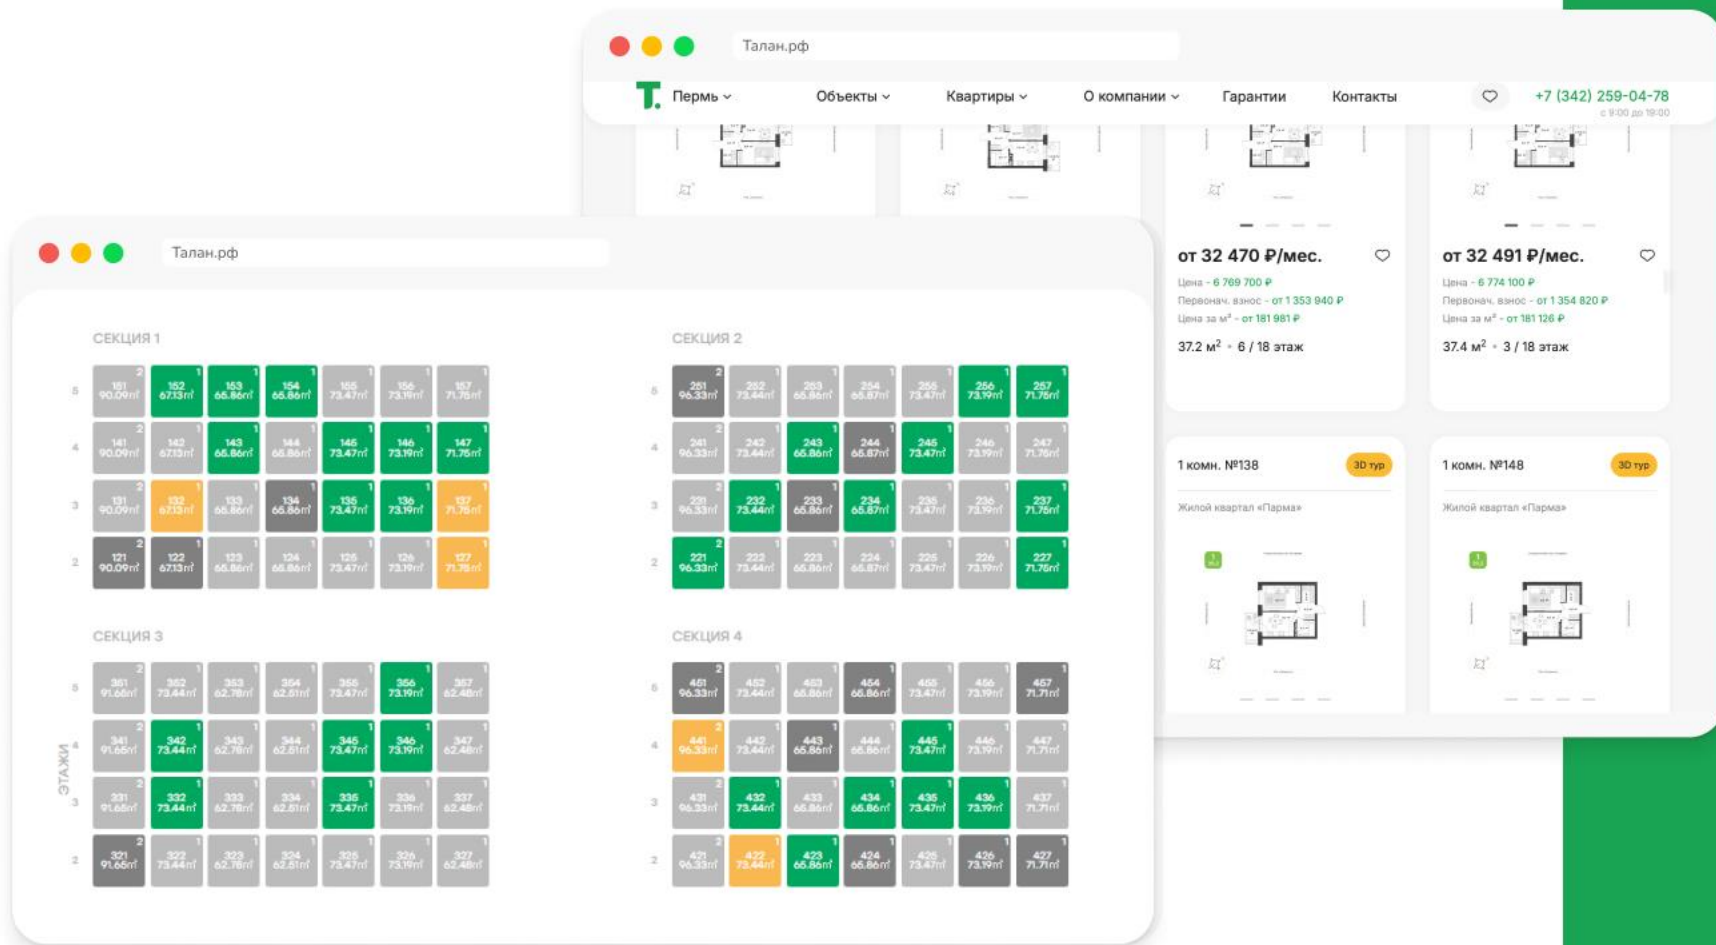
Талан.рф

Пермь Объекты Квартиры О компании Гарантии Контакты +7 (342) 259-04-78
с 9:00 до 19:00

от 32 470 ₽/мес.
Цена - 6 769 700 ₽
Первонач. взнос - от 1 353 940 ₽
Цена за м² - от 181 981 ₽
37.2 м² • 6 / 18 этаж

от 32 491 ₽/мес.
Цена - 6 774 100 ₽
Первонач. взнос - от 1 354 820 ₽
Цена за м² - от 181 126 ₽
37.4 м² • 3 / 18 этаж

1 комн. №138 3D тур
Жилой квартал «Парма»

1 комн. №148 3D тур
Жилой квартал «Парма»

Талан.рф

СЕКЦИЯ 1

| | | | | | | | |
|---|---|---|---|---|---|---|---|
| 5 | 151 90.09m² | 152 67.13m² | 153 66.86m² | 154 66.86m² | 155 73.47m² | 156 73.19m² | 157 71.76m² |
| 4 | 141 90.09m² | 142 67.13m² | 143 66.86m² | 144 66.86m² | 145 73.47m² | 146 73.19m² | 147 71.76m² |
| 3 | 131 90.09m² | 132 67.13m² | 133 66.86m² | 134 66.86m² | 135 73.47m² | 136 73.19m² | 137 71.76m² |
| 2 | 121 90.09m² | 122 67.13m² | 123 66.86m² | 124 66.86m² | 125 73.47m² | 126 73.19m² | 127 71.76m² |

СЕКЦИЯ 2

| | | | | | | | |
|---|---|---|---|---|---|---|---|
| 5 | 251 96.33m² | 252 73.44m² | 253 66.86m² | 254 66.87m² | 255 73.47m² | 256 73.19m² | 257 71.76m² |
| 4 | 241 96.33m² | 242 73.44m² | 243 66.86m² | 244 66.87m² | 245 73.47m² | 246 73.19m² | 247 71.76m² |
| 3 | 231 96.33m² | 232 73.44m² | 233 66.86m² | 234 66.87m² | 235 73.47m² | 236 73.19m² | 237 71.76m² |
| 2 | 221 96.33m² | 222 73.44m² | 223 66.86m² | 224 66.87m² | 225 73.47m² | 226 73.19m² | 227 71.76m² |

СЕКЦИЯ 3

ЭТАЖИ

| | | | | | | | |
|---|---|---|---|---|---|---|---|
| 5 | 351 91.66m² | 352 73.44m² | 353 62.78m² | 354 62.51m² | 355 73.47m² | 356 73.19m² | 357 62.48m² |
| 4 | 341 91.66m² | 342 73.44m² | 343 62.78m² | 344 62.51m² | 345 73.47m² | 346 73.19m² | 347 62.48m² |
| 3 | 331 91.66m² | 332 73.44m² | 333 62.78m² | 334 62.51m² | 335 73.47m² | 336 73.19m² | 337 62.48m² |
| 2 | 321 91.66m² | 322 73.44m² | 323 62.78m² | 324 62.51m² | 325 73.47m² | 326 73.19m² | 327 62.48m² |

СЕКЦИЯ 4

| | | | | | | | |
|---|---|---|---|---|---|---|---|
| 5 | 451 96.33m² | 452 73.44m² | 453 66.86m² | 454 66.86m² | 455 73.47m² | 456 73.19m² | 457 71.71m² |
| 4 | 441 96.33m² | 442 73.44m² | 443 66.86m² | 444 66.86m² | 445 73.47m² | 446 73.19m² | 447 71.71m² |
| 3 | 431 96.33m² | 432 73.44m² | 433 66.86m² | 434 66.86m² | 435 73.47m² | 436 73.19m² | 437 71.71m² |
| 2 | 421 96.33m² | 422 73.44m² | 423 66.86m² | 424 66.86m² | 425 73.47m² | 426 73.19m² | 427 71.71m² |